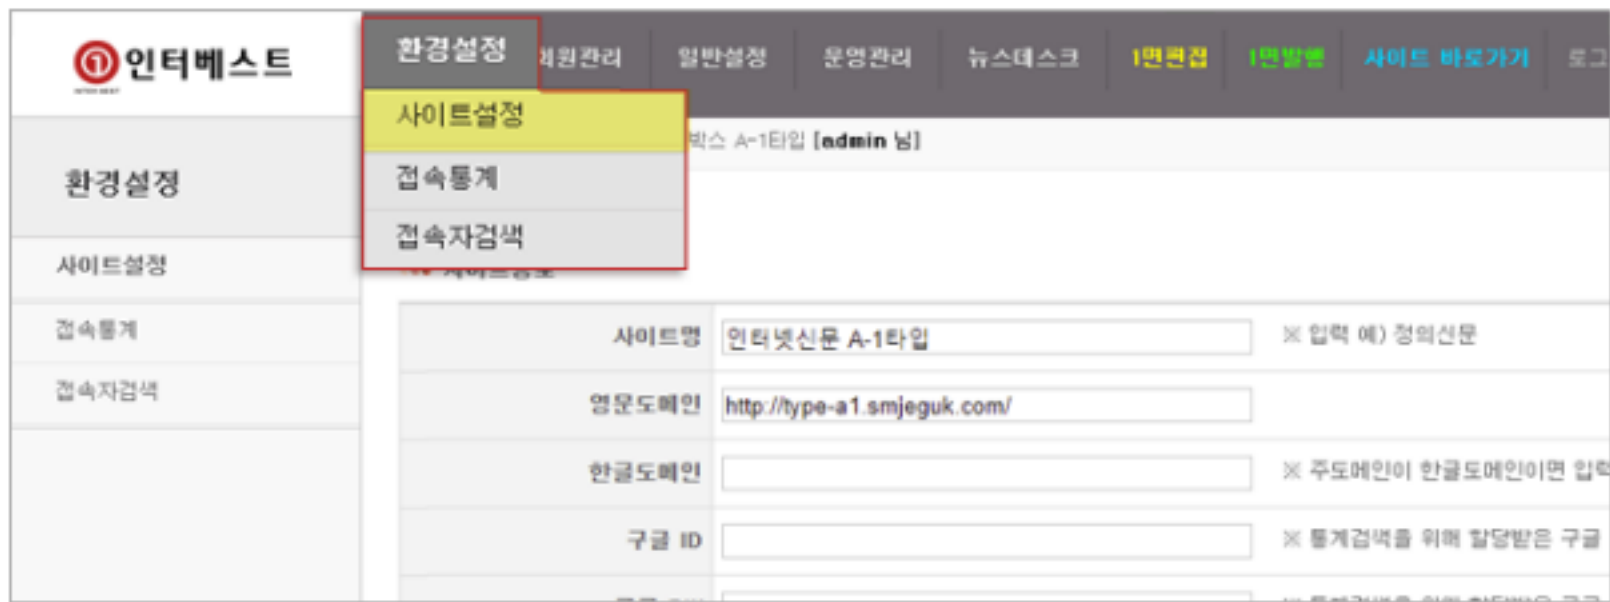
인터베스트

환경설정 회원관리 일반설정 운영관리 뉴스데스크 1면편집 1면발행 사이트 바로가기 로그

사이트설정
접속통계
접속자검색

박스 A-1타입 [admin 님]

환경설정

사이트설정
접속통계
접속자검색

| | | |
|---|---|---|
| 사이트명 | 인터넷신문 A-1타입 | ※ 입력 예) 정의신문 |
| 영문도메인 | http://type-a1.smjeguk.com/ | |
| 한글도메인 | | ※ 주도메인이 한글도메인이면 입력 |
| 구글 ID | | ※ 통계검색을 위해 할당받은 구글 |